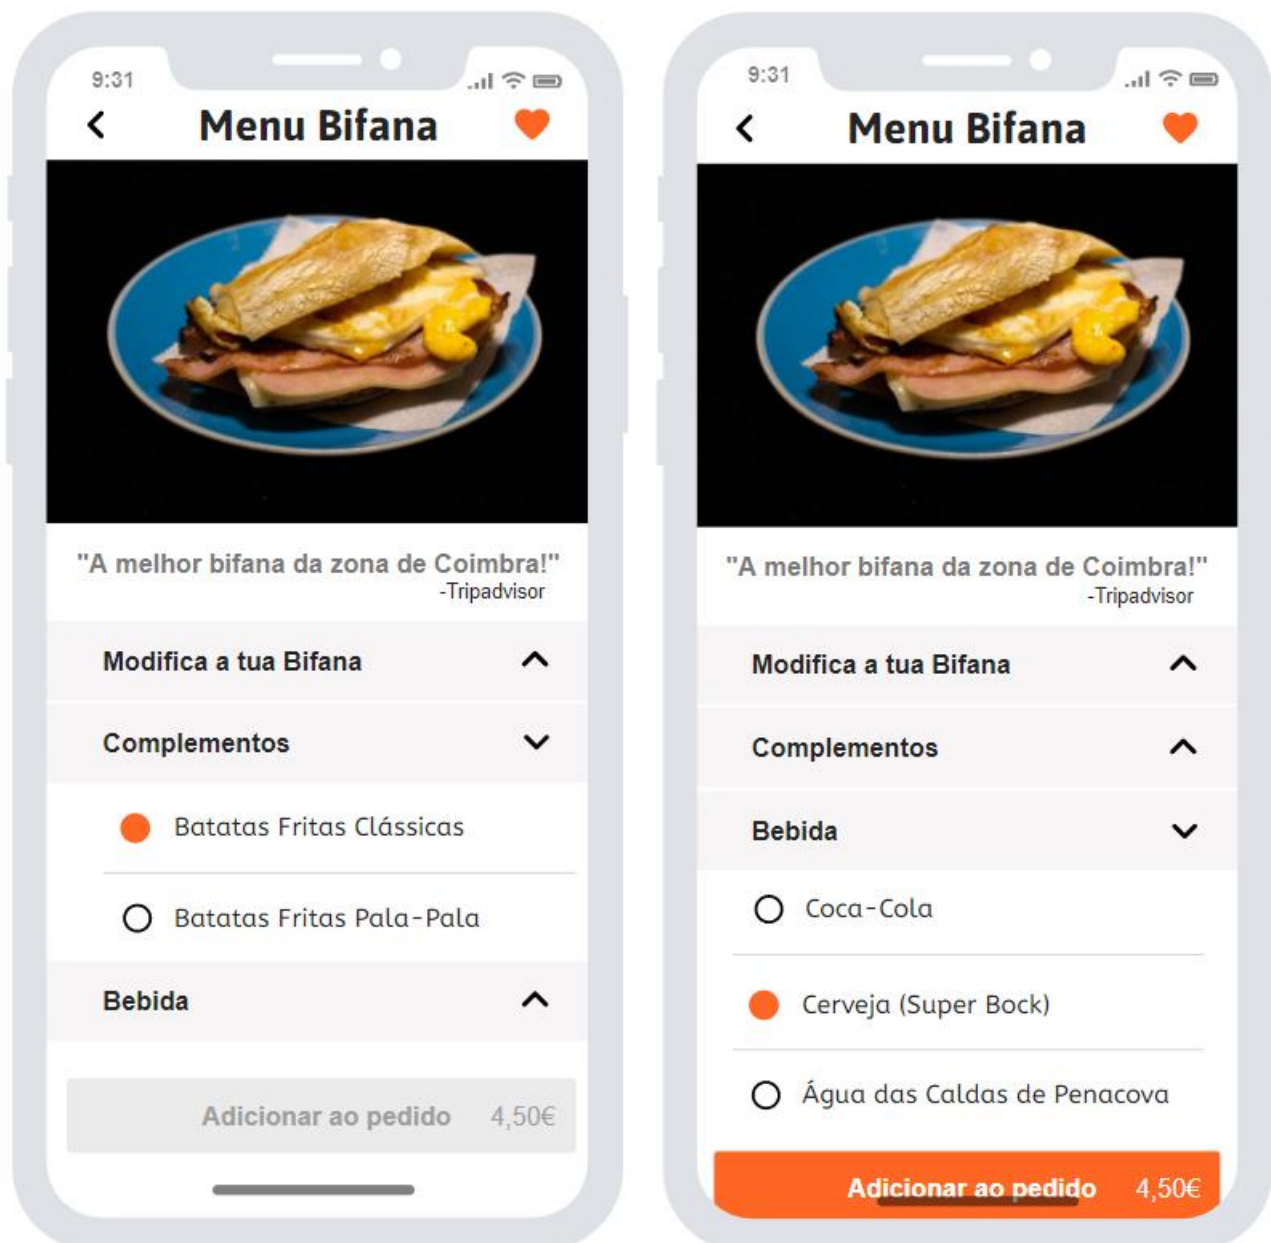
9:31

Menu Bifana

"A melhor bifana da zona de Coimbra!"
-Tripadvisor

Modifica a tua Bifana

Complementos

Batatas Fritas Clássicas

Batatas Fritas Pala-Pala

Bebida

Adicionar ao pedido 4,50€

9:31

Menu Bifana

"A melhor bifana da zona de Coimbra!"
-Tripadvisor

Modifica a tua Bifana

Complementos

Bebida

Coca-Cola

Cerveja (Super Bock)

Água das Caldas de Penacova

Adicionar ao pedido 4,50€